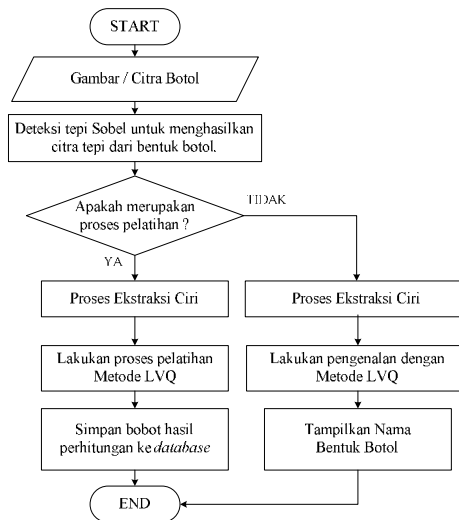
START

Gambar / Citra Botol

Deteksi tepi Sobel untuk menghasilkan citra tepi dari bentuk botol.

Apakah merupakan proses pelatihan ?

TIDAK

YA

Proses Ekstraksi Ciri

Proses Ekstraksi Ciri

Lakukan proses pelatihan Metode LVQ

Lakukan pengenalan dengan Metode LVQ

Simpan bobot hasil perhitungan ke *database*

Tampilkan Nama Bentuk Botol

END